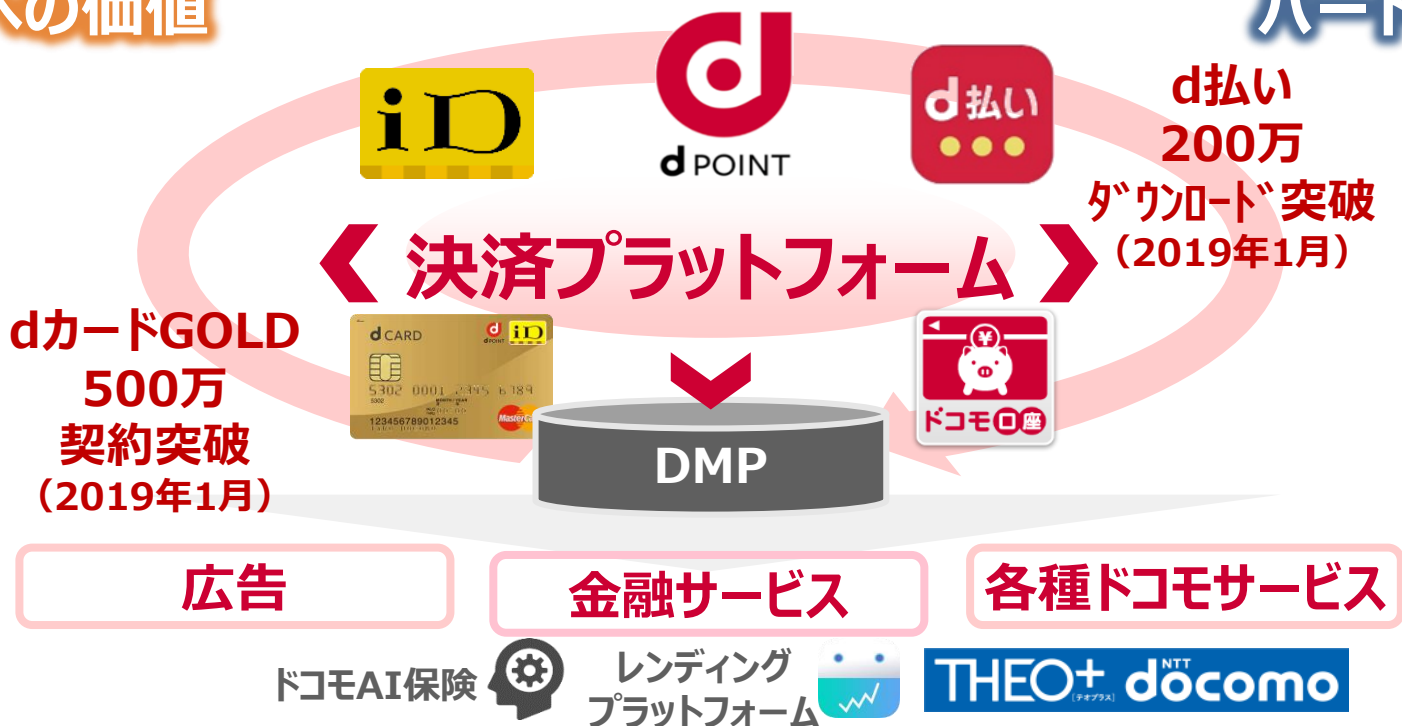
への価値

パート

iD

d POINT

d払い

d払い
200万
ﾀﾞｳﾝﾛｰﾄﾞ突破
（2019年1月）

❮ 決済プラットフォーム ❯

dカードGOLD
500万
契約突破
（2019年1月）

d CARD
d POINT iD
5302 0001 2345 6789
5302
12345678901234S
MasterCard

ドコモ口座

DMP

広告

金融サービス

各種ドコモサービス

ドコモAI保険

レンディング
プラットフォーム

THEO+ [テオプラス] NTT docomo